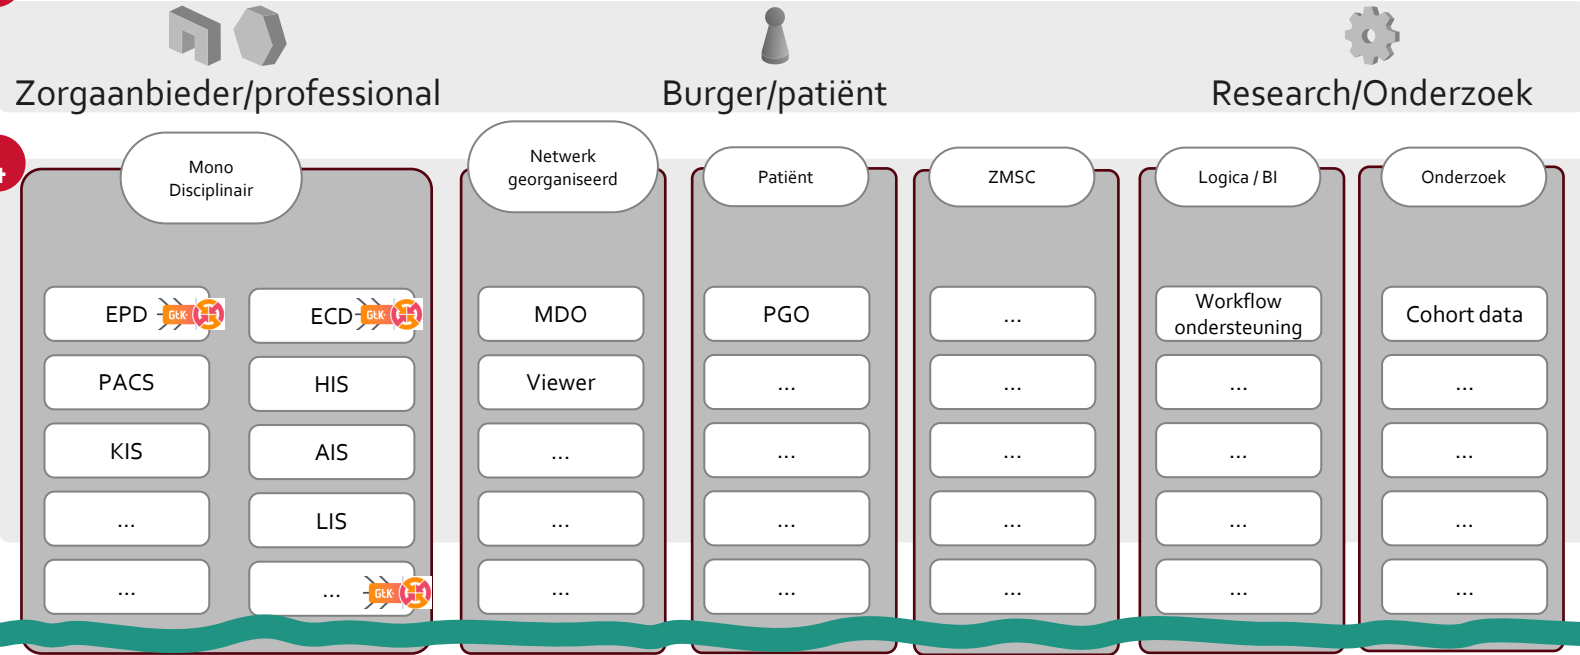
Zorgaanbieder/professional

Burger/patiënt

Research/Onderzoek

Mono Disciplinair

EPD GtK

ECD GtK

PACS

HIS

KIS

AIS

...

LIS

...

... GtK

Netwerk georganiseerd

MDO

Viewer

...

...

...

Patiënt

PGO

...

...

...

...

ZMSC

...

...

...

...

...

Logica / BI

Workflow ondersteuning

...

...

...

...

Onderzoek

Cohort data

...

...

...

...